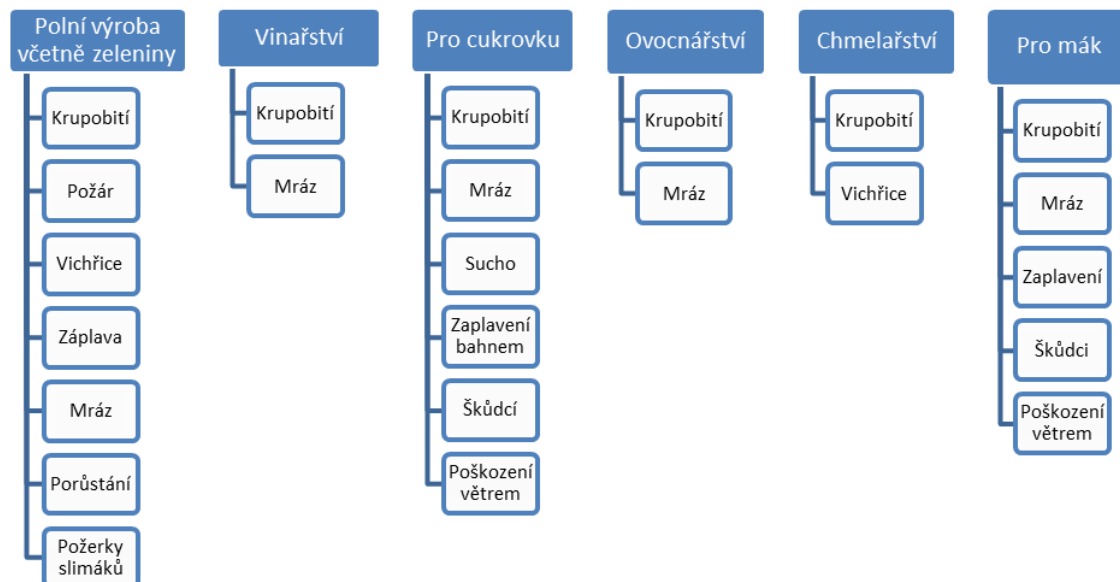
Polní výroba včetně zeleniny

Krupobití

Požár

Vichřice

Záplava

Mráz

Porůstání

Požerky slimáků

Vinařství

Krupobití

Mráz

Pro cukrovku

Krupobití

Mráz

Sucho

Zaplavení bahnem

Škůdcí

Poškození větrem

Ovocnářství

Krupobití

Mráz

Chmelařství

Krupobití

Vichřice

Pro mák

Krupobití

Mráz

Zaplavení

Škůdci

Poškození větrem